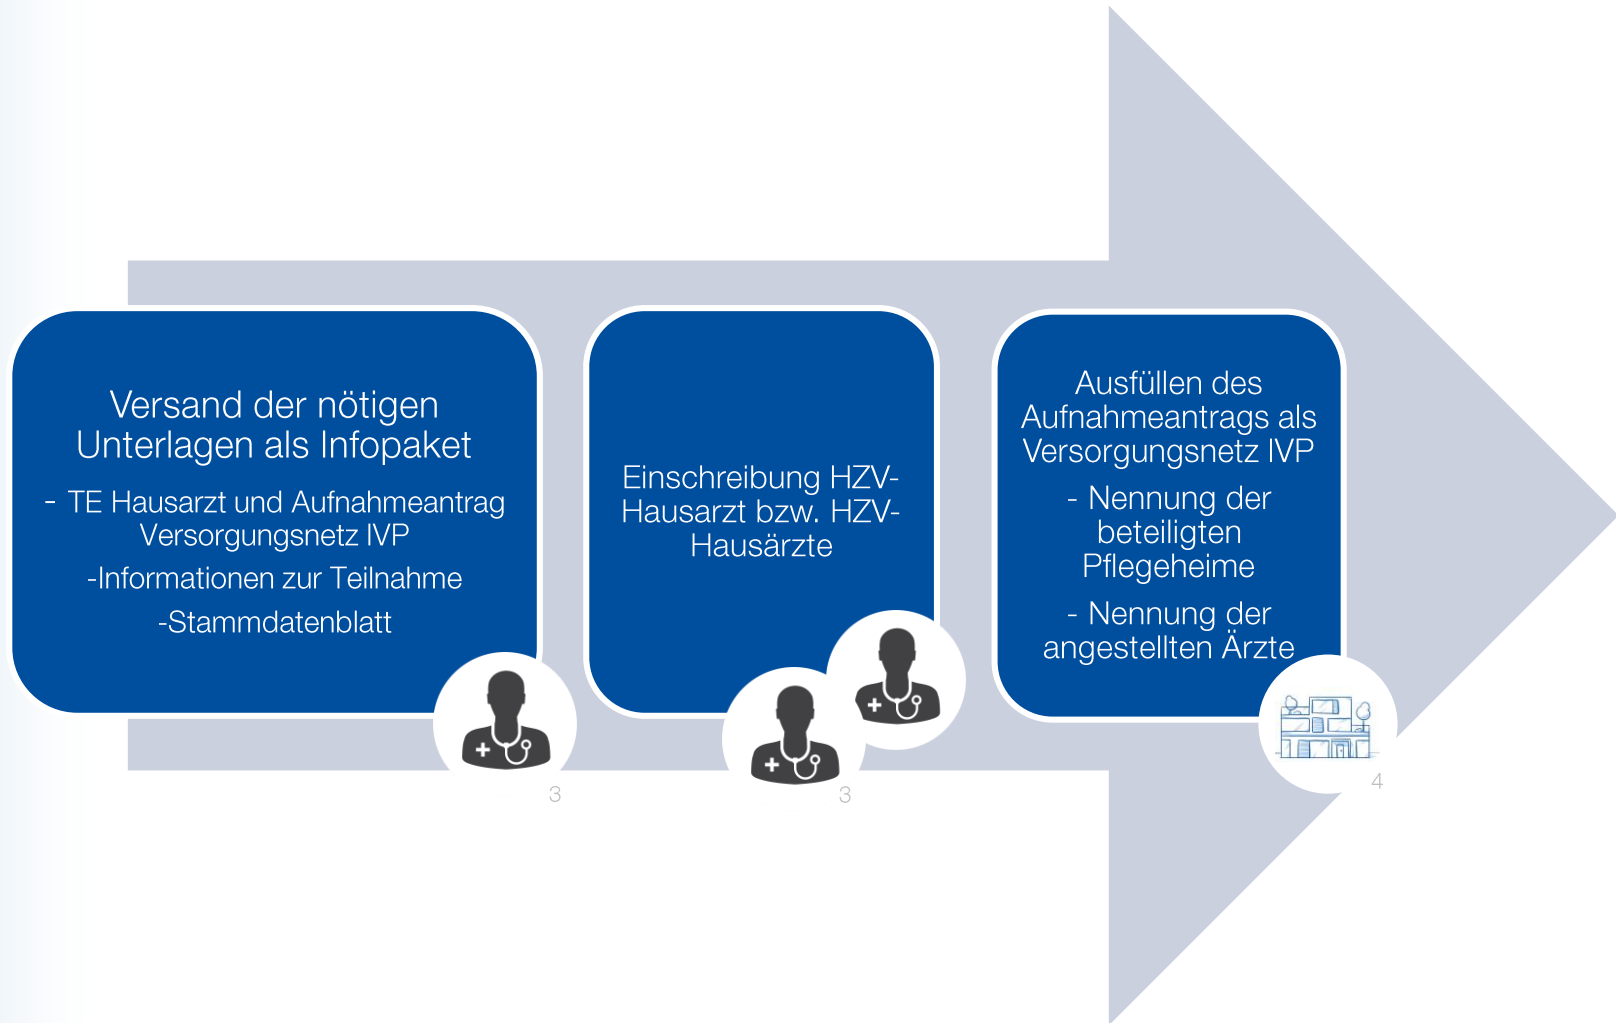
Versand der nötigen Unterlagen als Infopaket

- TE Hausarzt und Aufnahmeantrag Versorgungsnetz IVP

-Informationen zur Teilnahme

-Stammdatenblatt

3

Einschreibung HZV-Hausarzt bzw. HZV-Hausärzte

3

Ausfüllen des Aufnahmeantrags als Versorgungsnetz IVP

- Nennung der beteiligten Pflegeheime

- Nennung der angestellten Ärzte

4